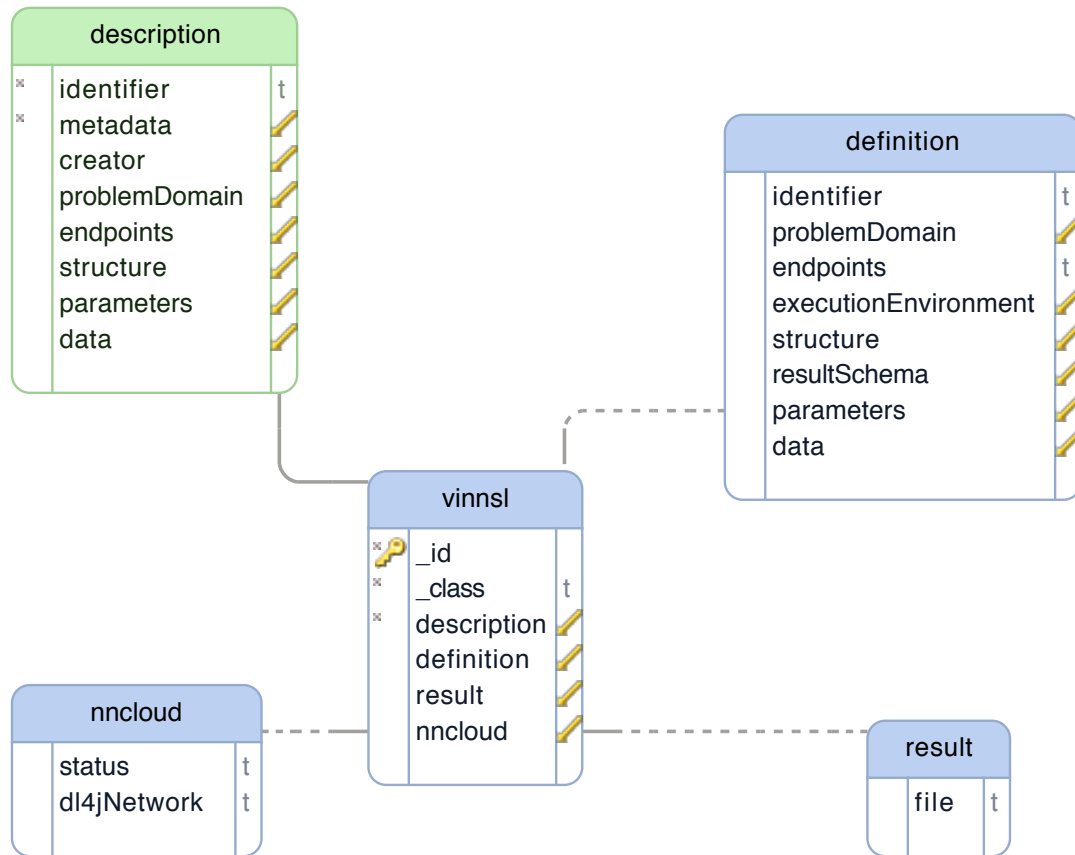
description

| identifier | t |
|---|---|
| metadata | |
| creator | |
| problemDomain | |
| endpoints | |
| structure | |
| parameters | |
| data | |

definition

| identifier | t |
|---|---|
| problemDomain | |
| endpoints | t |
| executionEnvironment | |
| structure | |
| resultSchema | |
| parameters | |
| data | |

vinnsl

| _id | |
|---|---|
| _class | t |
| description | |
| definition | |
| result | |
| nncloud | |

nncloud

| status | t |
|---|---|
| dl4jNetwork | t |

result

| file | t |
|---|---|